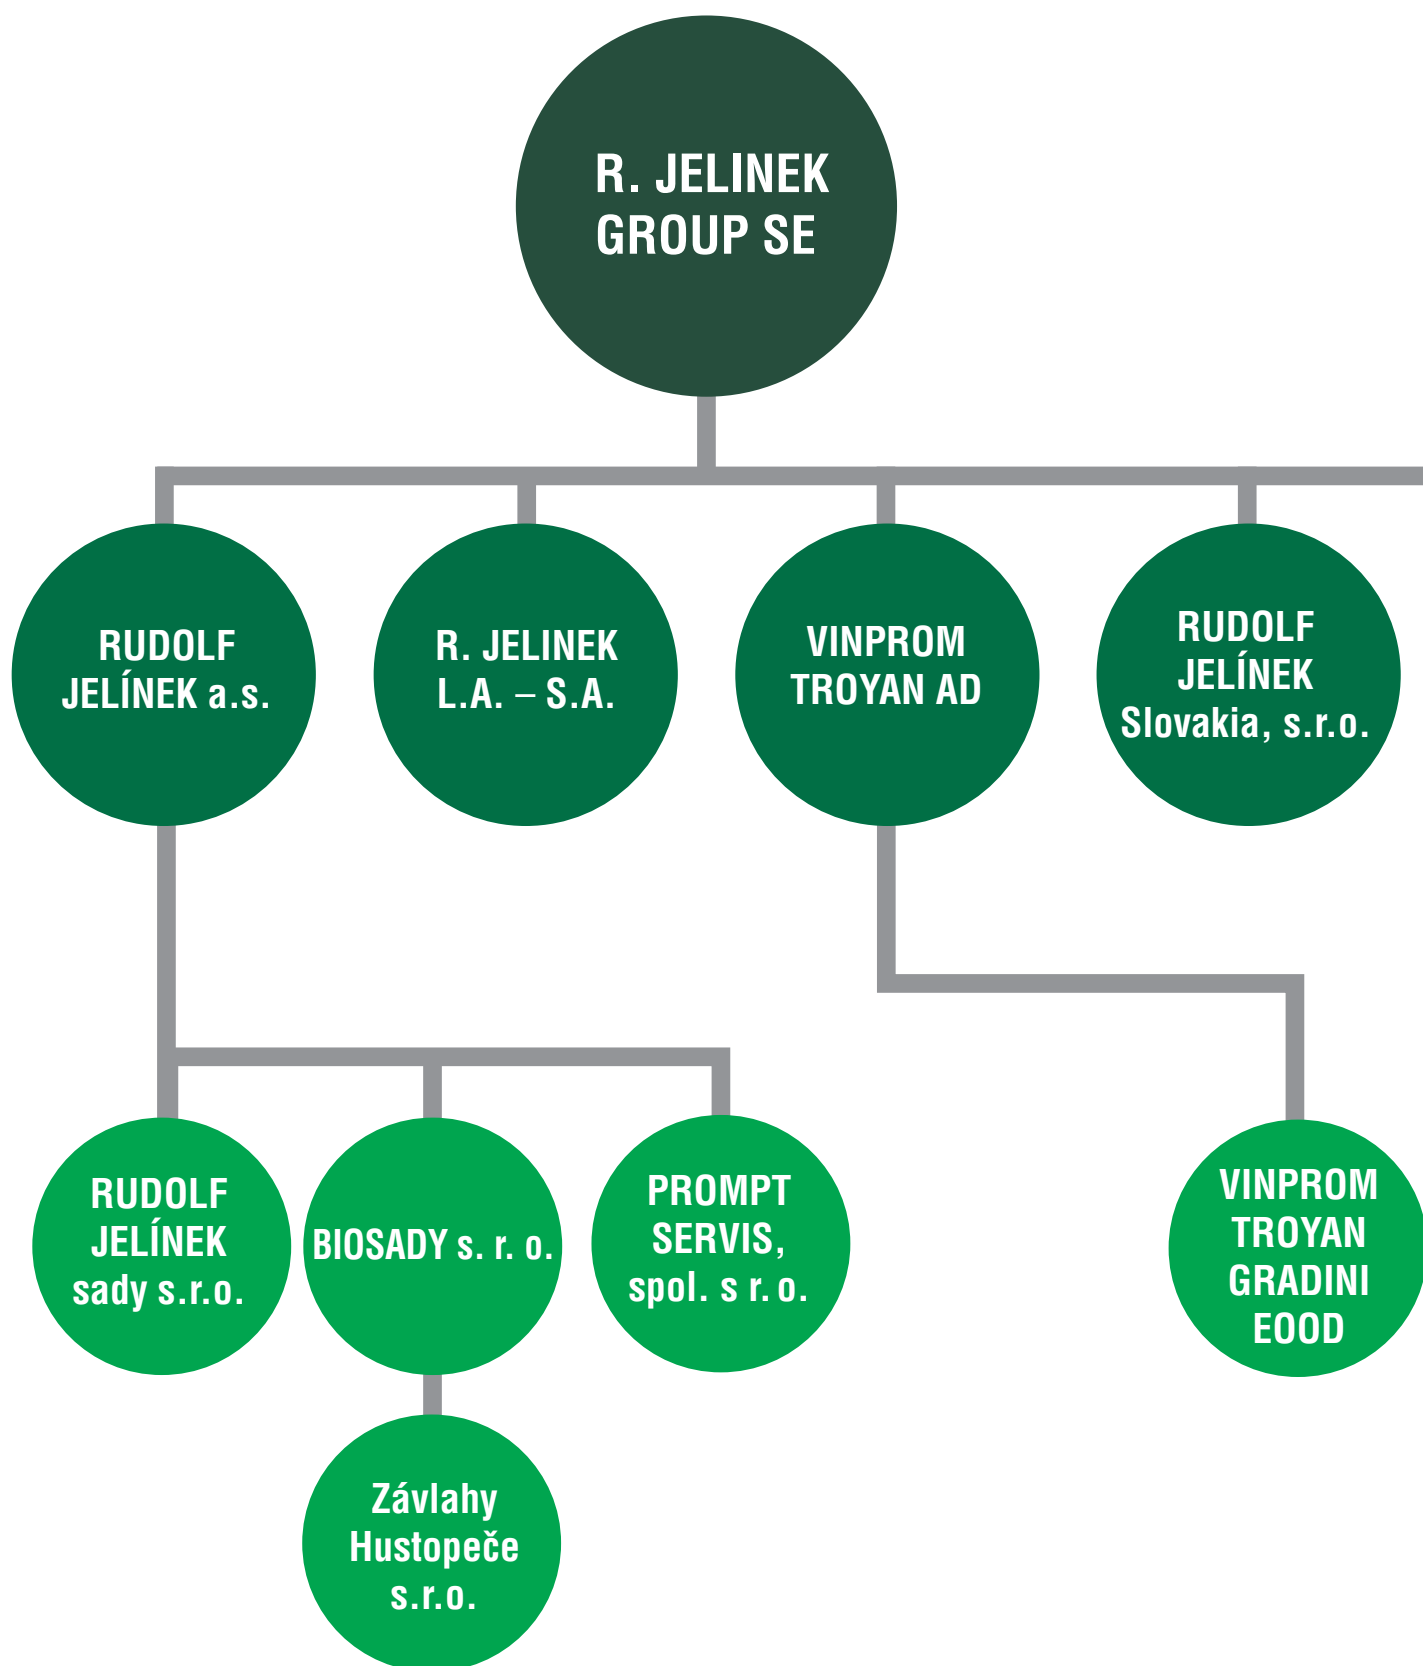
R. JELINEK GROUP SE

RUDOLF JELÍNEK a.s.

R. JELINEK L.A. – S.A.

VINPROM TROYAN AD

RUDOLF JELÍNEK Slovakia, s.r.o.

RUDOLF JELÍNEK sady s.r.o.

BIOSADY s. r. o.

PROMPT SERVIS, spol. s r. o.

VINPROM TROYAN GRADINI EOOD

Závlahy Hustopeče s.r.o.